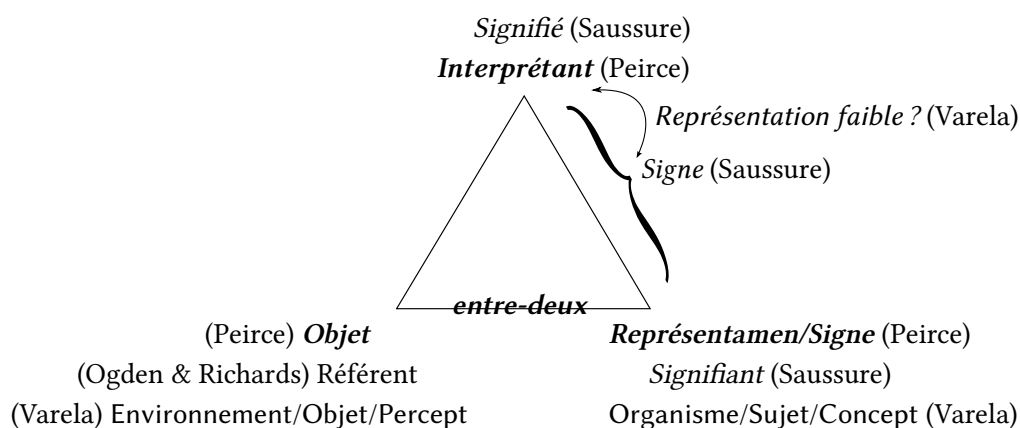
*Signifié* (Saussure)
***Interprétant*** (Peirce)

*Représentation faible ?* (Varela)

*Signe* (Saussure)

***entre-deux***

(Peirce) ***Objet***
(Ogden & Richards) Référent
(Varela) Environnement/Objet/Percept

***Représentamen/Signe*** (Peirce)
*Signifiant* (Saussure)
Organisme/Sujet/Concept (Varela)